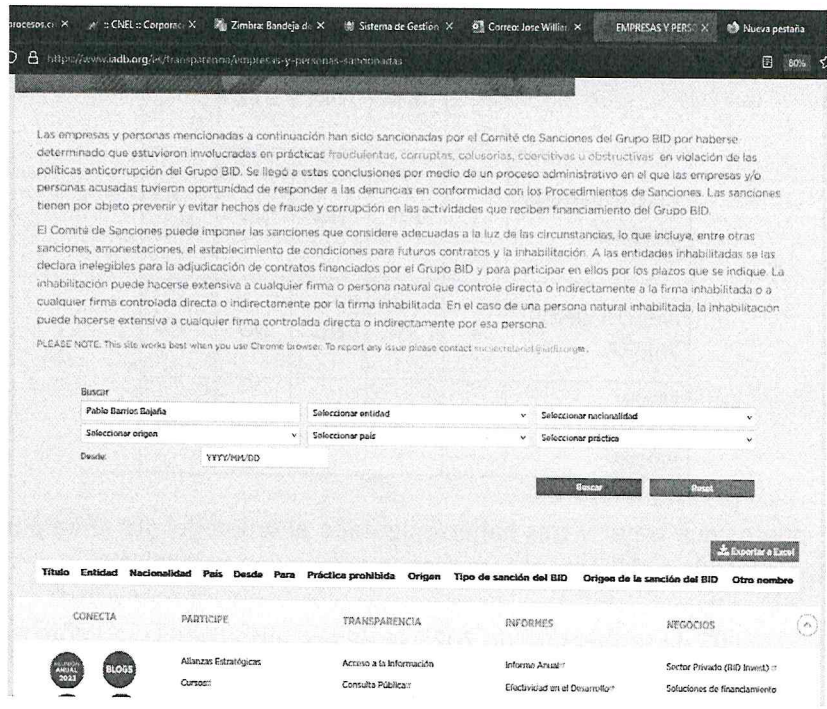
procesos.c X :: CNEL :: Corporac X Zimbra: Bandeja de X Sistema de Gestion X Correo: Jose William X EMPRESAS Y PERSO X Nueva pestaña

https://www.iadb.org/es/transparencia/empresas-y-personas-sancionadas 80%

Las empresas y personas mencionadas a continuación han sido sancionadas por el Comité de Sanciones del Grupo BID por haberse determinado que estuvieron involucradas en prácticas fraudulentas, corruptas, colusorias, coercitivas u obstructivas en violación de las políticas anticorrupción del Grupo BID. Se llegó a estas conclusiones por medio de un proceso administrativo en el que las empresas y/o personas acusadas tuvieron oportunidad de responder a las denuncias en conformidad con los Procedimientos de Sanciones. Las sanciones tienen por objeto prevenir y evitar hechos de fraude y corrupción en las actividades que reciben financiamiento del Grupo BID.

El Comité de Sanciones puede imponer las sanciones que considere adecuadas a la luz de las circunstancias, lo que incluye, entre otras sanciones, amonestaciones, el establecimiento de condiciones para futuros contratos y la inhabilitación. A las entidades inhabilitadas se las declara inelegibles para la adjudicación de contratos financiados por el Grupo BID y para participar en ellos por los plazos que se indique. La inhabilitación puede hacerse extensiva a cualquier firma o persona natural que controle directa o indirectamente a la firma inhabilitada o a cualquier firma controlada directa o indirectamente por la firma inhabilitada. En el caso de una persona natural inhabilitada, la inhabilitación puede hacerse extensiva a cualquier firma controlada directa o indirectamente por esa persona.

PLEASE NOTE: This site works best when you use Chrome browser. To report any issue please contact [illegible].

Buscar
Pablo Barrios Bajaña
Seleccionar entidad
Seleccionar nacionalidad
Seleccionar origen
Seleccionar país
Seleccionar práctica
Desde: YYYY/MM/DD

Buscar
Reset

Exportar a Excel

Título Entidad Nacionalidad País Desde Para Práctica prohibida Origen Tipo de sanción del BID Origen de la sanción del BID Otro nombre

CONECTA
PARTICIPE
Alianzas Estratégicas
Cursos
TRANSPARENCIA
Acceso a la Información
Consulta Pública
INFORMES
Informe Anual
Efectividad en el Desarrollo
NEGOCIOS
Sector Privado (BID Invest)
Soluciones de financiamiento

REUNIÓN ANUAL 2023
BLOGS